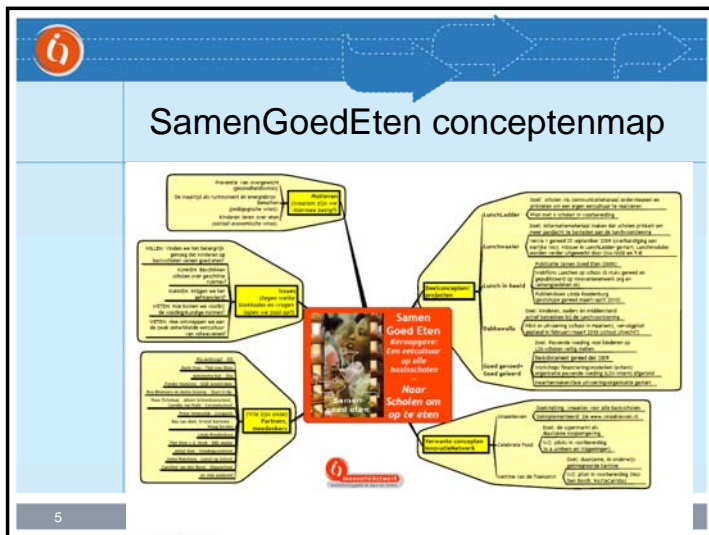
SamenGoedEten conceptenmap

Preventie van overgewicht (gezondheidsmotief)

De maaltijd als hulpmiddel en energiebron (pedagogische visie)

Kinderen leren over eten (sociaal-economische visie)

Motieven (waarom zijn we hiermee bezig?)

Issues (tegen welke knelpunten en vragen lopen we aan?)

Wie zijn erbij? Partners, meedenkers

Samen Goed Eten

Kernopgave: Een eetcultuur op alle basisscholen

Naar Scholen om op te eten

Deelconcepten/projecten

LunchLadder

Lunchwaaier

Lunch in beeld

Dabbawalla

Goed geroerd - Goed geleerd

Verwante concepten InnovatieNetwerk

Smaakles

Celebrate Food

Kantine van de Toekomst

InnovatieNetwerk

5